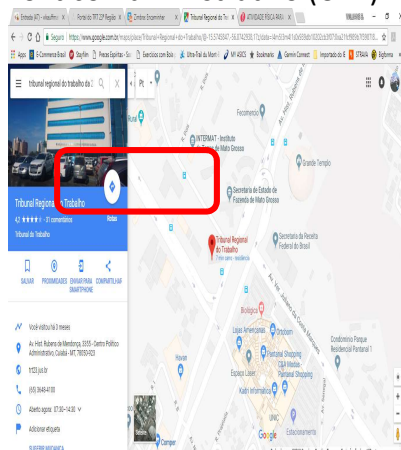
Entrada (47) - vitaotfrn | Portal do TRT 23ª Região | Direitos Encaminhar | Tribunal Regional do Tr | ATIVIDADE RÉGUA PRÁX

Seguro | https://www.google.com.br/maps/place/Tribunal+Regional+do+Trabalho/@-15.5745047,-56.0742930,17z

Apps | E-Commerce Brasil | Stayfilm | Presos Espíritas - Sci | Exercícios com Bola | Ultra-Trail du Mont | MY-ASICS | Bookmarks | Garmin Connect | Importado do IE | STRAVA | Bigfoma

tribunal regional do trabalho do

Pt

Tribunal Regional do Trabalho

4,2 ★★★★ · 31 comentários

Tribunal do Trabalho

Rotas

SALVAR

PROXIMIDADES

ENVIAR PARA SMARTPHONE

COMPARTILHAR

Você visitou há 3 meses

Av. Hist. Rubens de Mendonça, 3355 - Centro Político Administrativo, Cuiabá - MT, 78050-920

trt23.jus.br

(65) 3648-4100

Aberto agora: 07:30–14:30

Adicionar etiqueta

INTERMAT - Instituto de Terras de Mato Grosso

Grande Templo

Secretaria de Estado de Fazenda de Mato Grosso

Secretaria da Receita Federal do Brasil

Tribunal Regional do Trabalho

Biológica

Lojas Americanas

Pantanal Shopping

C&A Modas Pantanal Shopping

Espaço Laser

Kadri Informática

Havan

UNIC

Condomínio Parque Residencial Pantanal I

Estacionamento

Camper

Google